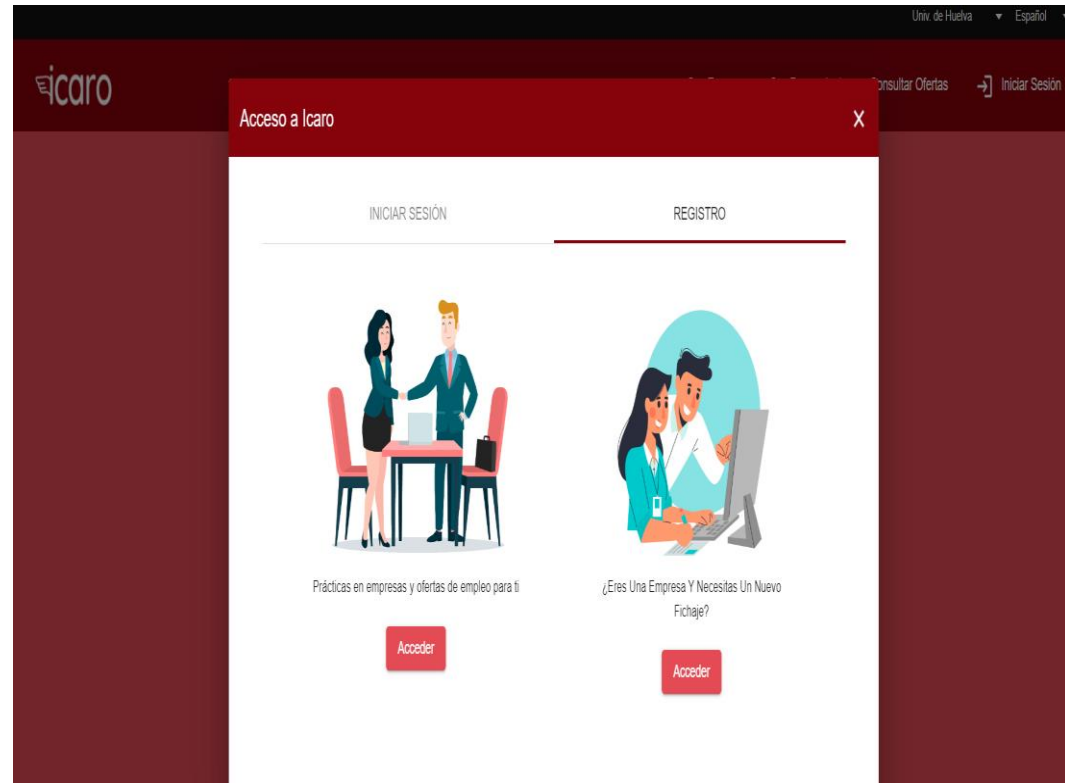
Univ. de Huelva ▾ Español

icaro

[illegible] onsultar Ofertas Iniciar Sesión

Acceso a Icaro X

INICIAR SESIÓN

REGISTRO

Prácticas en empresas y ofertas de empleo para ti

Acceder

¿Eres Una Empresa Y Necesitas Un Nuevo Fichaje?

Acceder